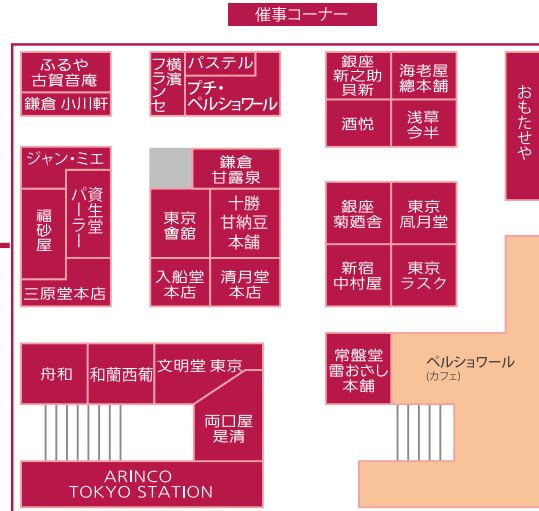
催事コーナー

ふるや
古賀音庵

鎌倉 小川軒

フランセ

横濱

パステル

プチ・
ベルショワール

銀座
新之助
貝新

海老屋
總本舗

酒悦

浅草
今半

おもたせや

ジャン・ミエ

資生堂
パーラー

福砂屋

三原堂本店

鎌倉
甘露泉

東京
會舘

十勝
甘納豆
本舗

入船堂
本店

清月堂
本店

銀座
菊廼舎

東京
凮月堂

新宿
中村屋

東京
ラスク

舟和

和蘭西葡

文明堂 東京

両口屋
是清

常盤堂
雷おこし
本舗

ペルショワール
(カフェ)

ARINCO
TOKYO STATION